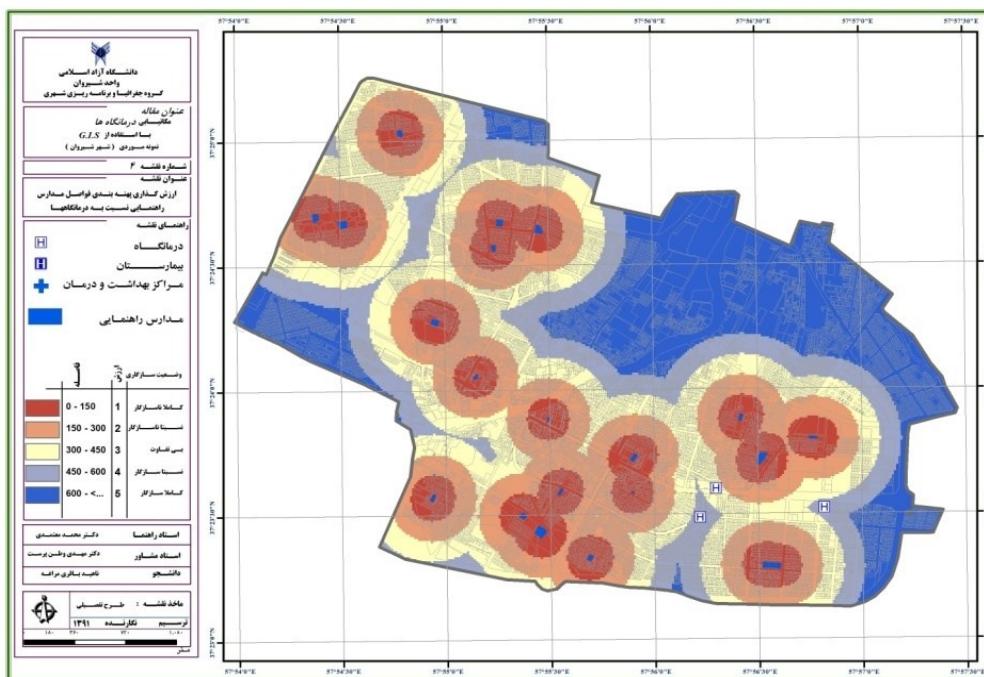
دانشگاه آزاد اسلامی
واحد شیروان
گروه جغرافیا و برنامه ریزی شهری

عنوان مقاله
مکانیابی درمانگاه ها
با استفاده از G.I.S
نمونه موردی (شهر شیروان)

شماره نقشه ۴
عنوان نقشه
ارزش گذاری پهنه بندی فواصل مدارس راهنمایی نسبت به درمانگاهها

راهنمای نقشه
درمانگاه
بیمارستان
مراکز بهداشت و درمان
مدارس راهنمایی

| متر | ارزش | وضعیت سازگاری |
|---|---|---|
| 0 - 150 | 1 | کاملا ناسازگار |
| 150 - 300 | 2 | نسبتا ناسازگار |
| 300 - 450 | 3 | بی تفاوت |
| 450 - 600 | 4 | نسبتا سازگار |
| 600 - <... | 5 | کاملا سازگار |

استاد راهنما دکتر محمد معتمدی
استاد مشاور دکتر مهدی وطن پرست
دانشجو ناهید باقری مراغه

ماخذ نقشه : طرح تفصیلی
ترسیم نگارنده ۱۳۹۱

۱۸۰ ۳۶۰ ۷۲۰ ۱۰۸۰ متر

57°54'0"E 57°54'30"E 57°55'0"E 57°55'30"E 57°56'0"E 57°56'30"E 57°57'0"E 57°57'30"E

37°25'0"N 37°24'30"N 37°24'0"N 37°23'30"N 37°23'0"N